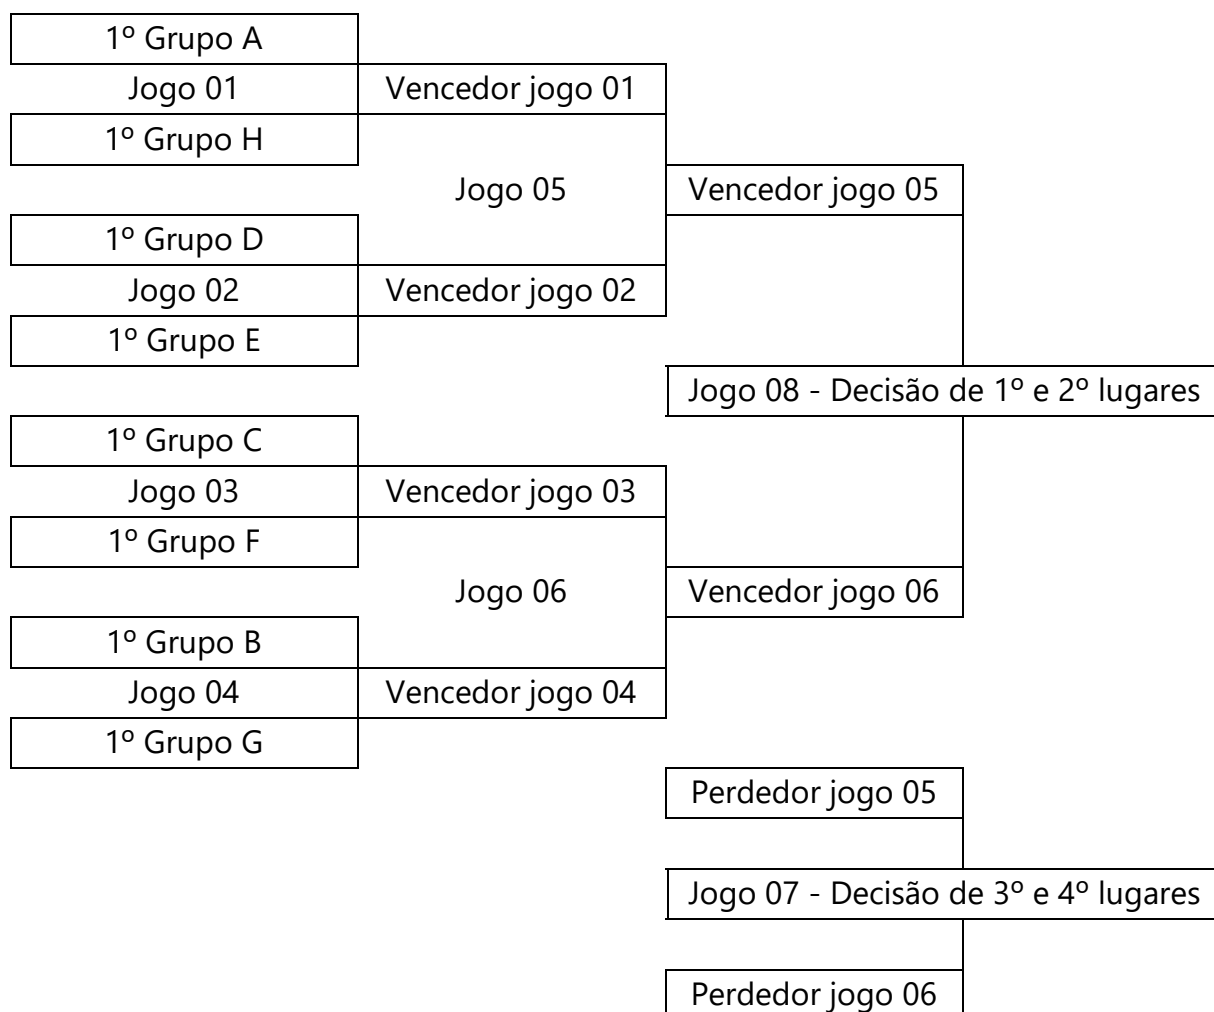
1º Grupo A
Jogo 01
1º Grupo H

Vencedor jogo 01

Jogo 05

Vencedor jogo 05

1º Grupo D
Jogo 02
1º Grupo E

Vencedor jogo 02

Jogo 08 - Decisão de 1º e 2º lugares

1º Grupo C
Jogo 03
1º Grupo F

Vencedor jogo 03

Jogo 06

Vencedor jogo 06

1º Grupo B
Jogo 04
1º Grupo G

Vencedor jogo 04

Perdedor jogo 05

Jogo 07 - Decisão de 3º e 4º lugares

Perdedor jogo 06